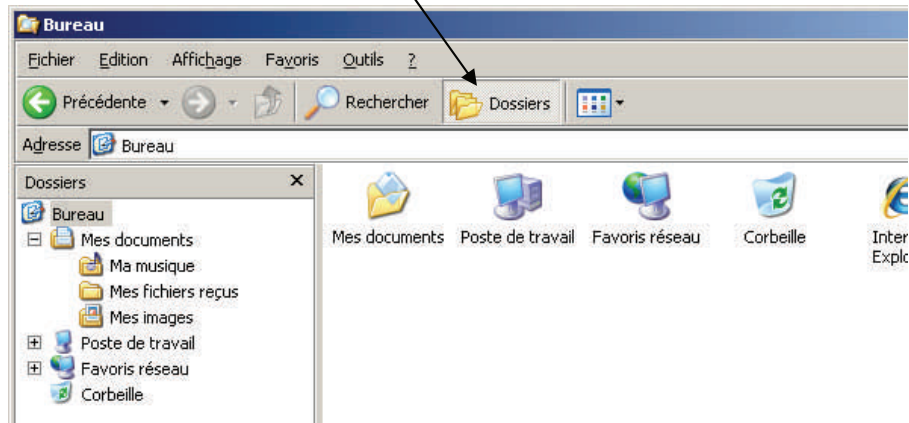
Bureau

Fichier Edition Affichage Favoris Outils ?

Précédente Rechercher Dossiers

Adresse Bureau

Dossiers ×

Bureau
Mes documents
Ma musique
Mes fichiers reçus
Mes images
Poste de travail
Favoris réseau
Corbeille

Mes documents Poste de travail Favoris réseau Corbeille Inter Explo